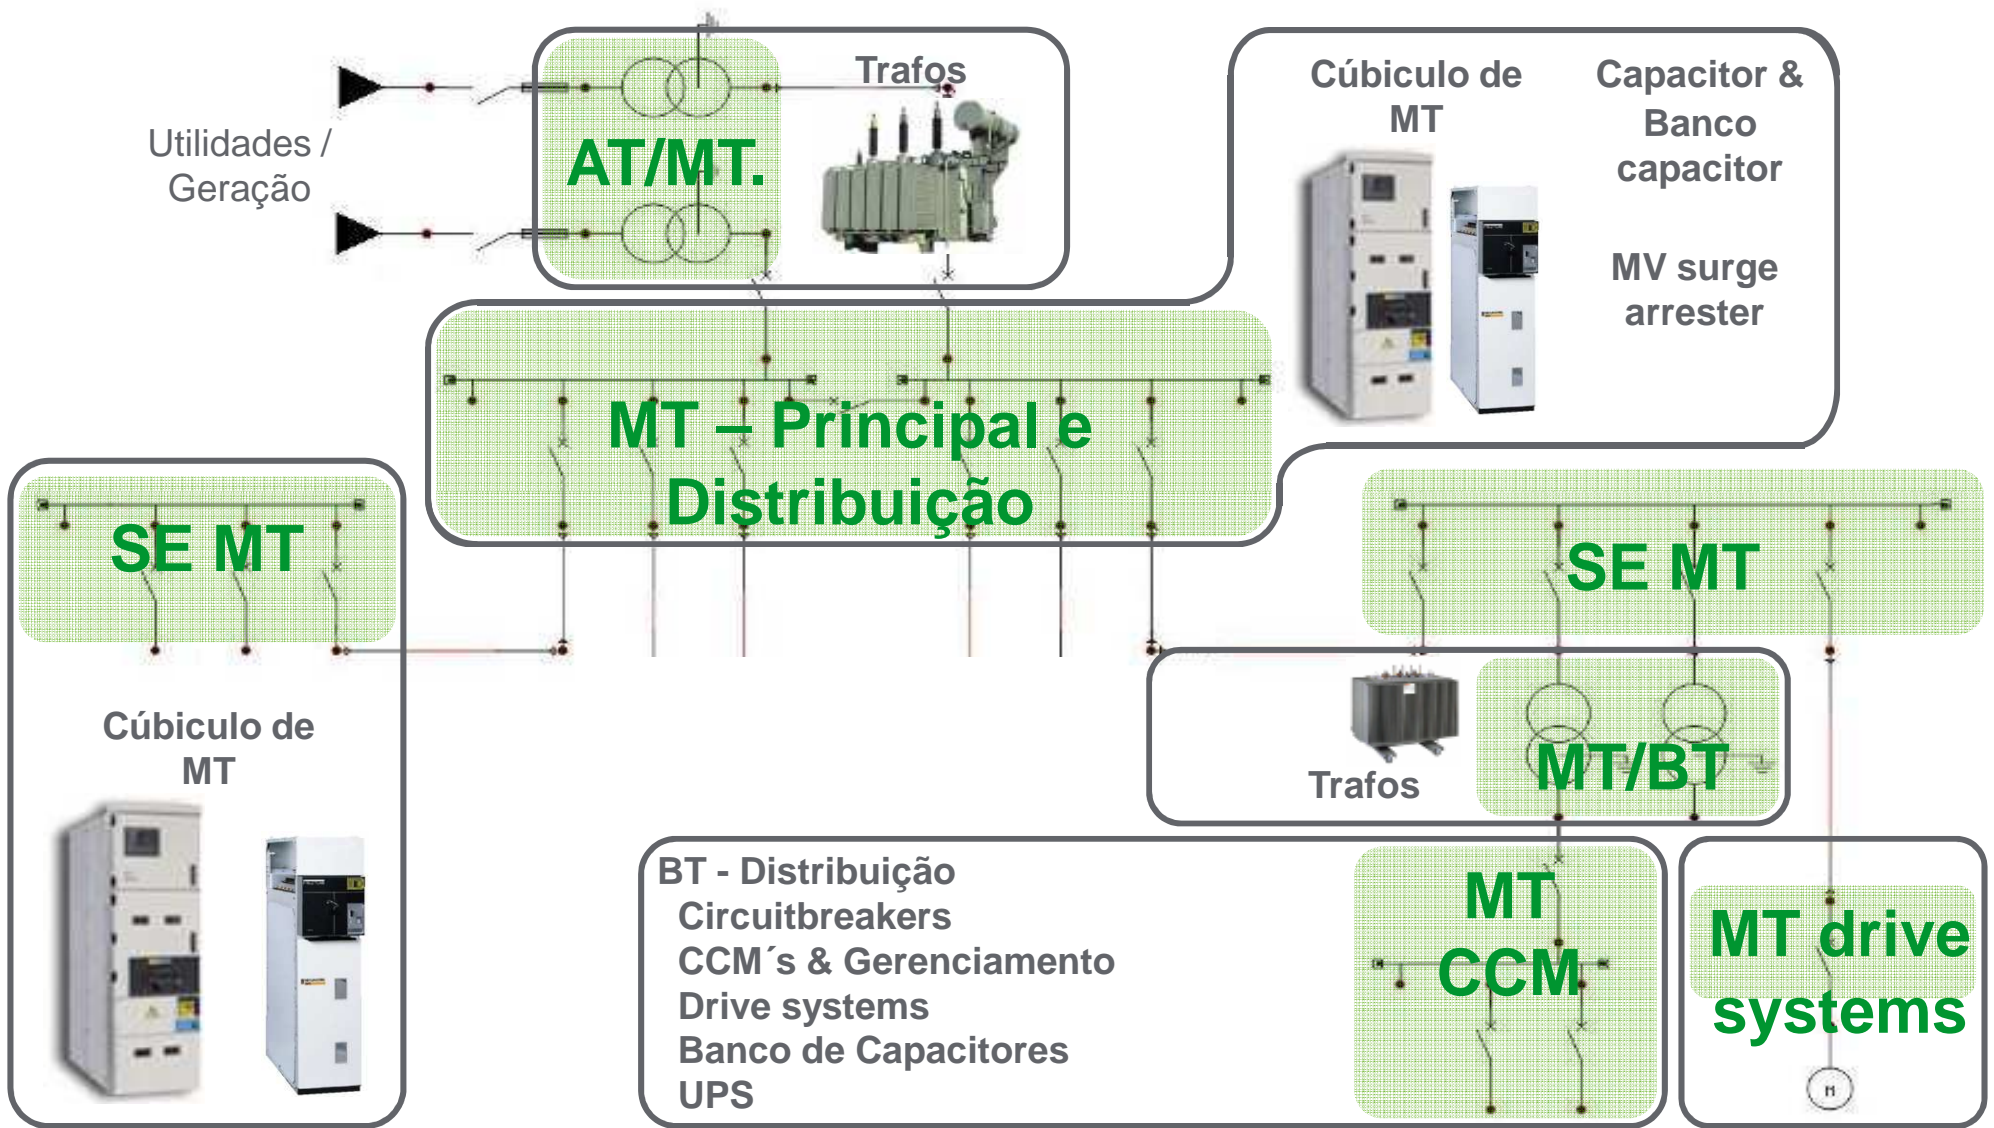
Utilidades / Geração

AT/MT.

Trafos

Cúbiculo de MT

Capacitor & Banco capacitor

MV surge arrester

MT – Principal e Distribuição

SE MT

SE MT

Cúbiculo de MT

Trafos

MT/BT

BT - Distribuição
Circuitbreakers
CCM´s & Gerenciamento
Drive systems
Banco de Capacitores
UPS

MT CCM

MT drive systems

M